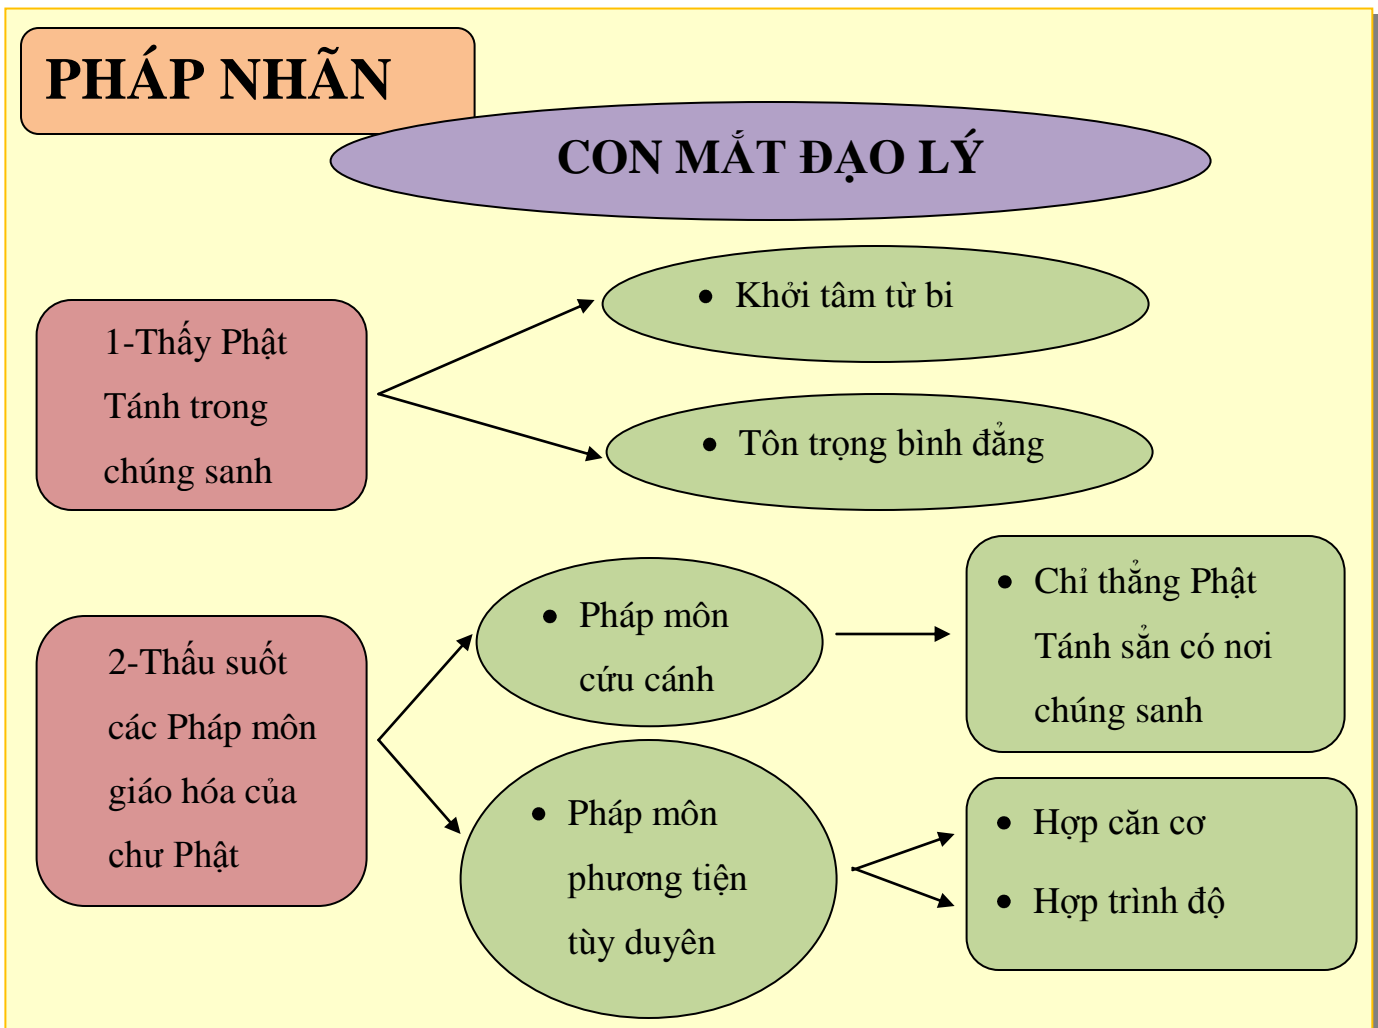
PHÁP NHÃN

CON MẮT ĐẠO LÝ

1-Thấy Phật Tánh trong chúng sanh

• Khởi tâm từ bi

• Tôn trọng bình đẳng

2-Thấu suốt các Pháp môn giáo hóa của chư Phật

• Pháp môn cứu cánh

• Chỉ thẳng Phật Tánh sẳn có nơi chúng sanh

• Pháp môn phương tiện tùy duyên

• Hợp căn cơ

• Hợp trình độ